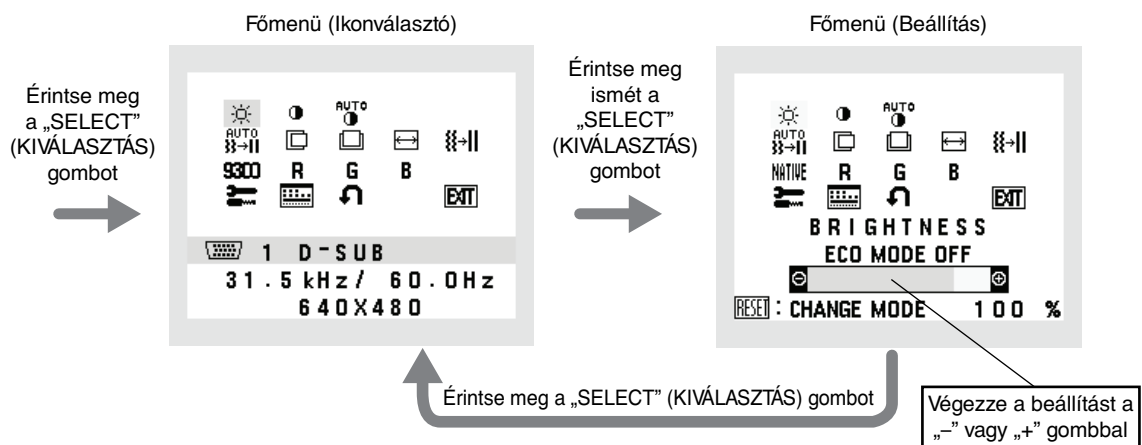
Főmenü (Ikonválasztó)

Főmenü (Beállítás)

Érintse meg a „SELECT" (KIVÁLASZTÁS) gombot

AUTO
AUTO
9300 R G B
EXIT
1 D-SUB
31.5kHz/ 60.0Hz
640X480

Érintse meg ismét a „SELECT" (KIVÁLASZTÁS) gombot

AUTO
AUTO
NATIVE R G B
EXIT
BRIGHTNESS
ECO MODE OFF
RESET : CHANGE MODE 100 %

Érintse meg a „SELECT" (KIVÁLASZTÁS) gombot

Végezze a beállítást a „–" vagy „+" gombbal